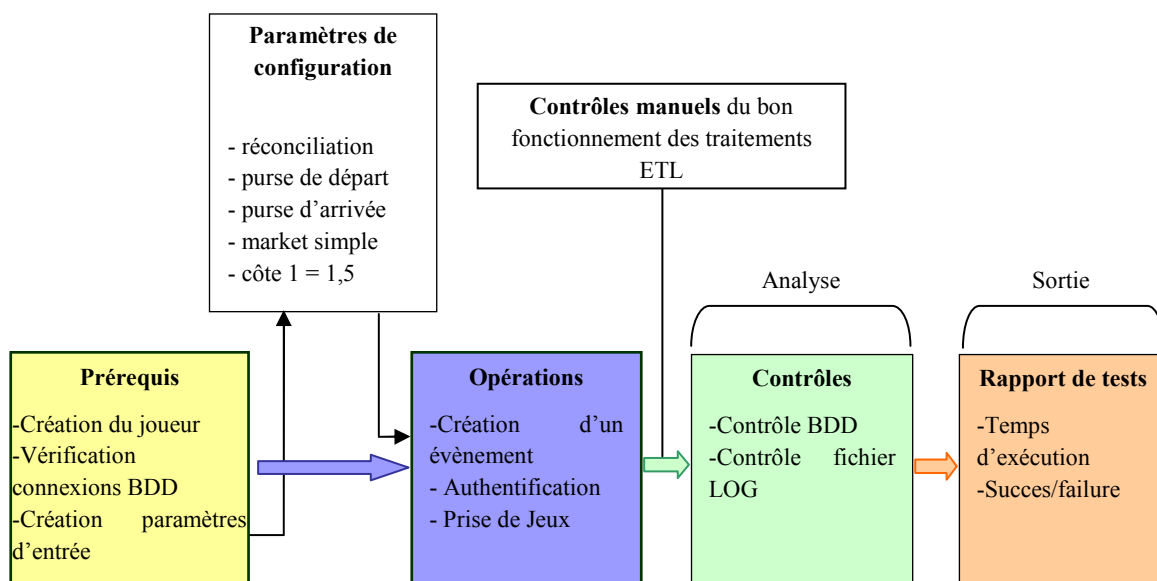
Paramètres de configuration

- réconciliation
- purse de départ
- purse d'arrivée
- market simple
- côte 1 = 1,5

Contrôles manuels du bon fonctionnement des traitements ETL

Analyse

Sortie

Prérequis

-Création du joueur
-Vérification connexions BDD
-Création paramètres d'entrée

Opérations

-Création d'un évènement
- Authentification
- Prise de Jeux

Contrôles

-Contrôle BDD
-Contrôle fichier LOG

Rapport de tests

-Temps d'exécution
-Succes/failure